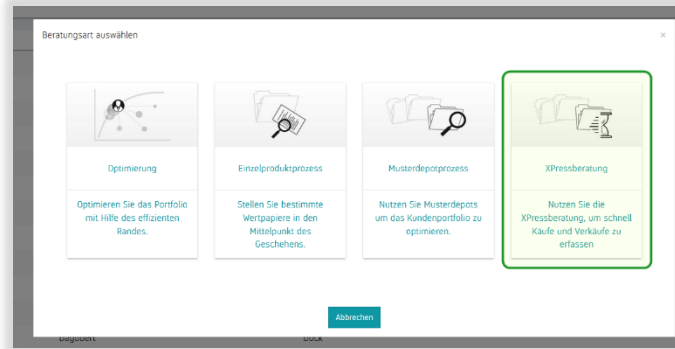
Beratungsart auswählen

×

Optimierung

Optimieren Sie das Portfolio mit Hilfe des effizienten Randes.

Einzelproduktprozess

Stellen Sie bestimmte Wertpapiere in den Mittelpunkt des Geschehens.

Musterdepotprozess

Nutzen Sie Musterdepots um das Kundenportfolio zu optimieren.

XPressberatung

Nutzen Sie die XPressberatung, um schnell Käufe und Verkäufe zu erfassen

Abbrechen

Dagobert

Duck